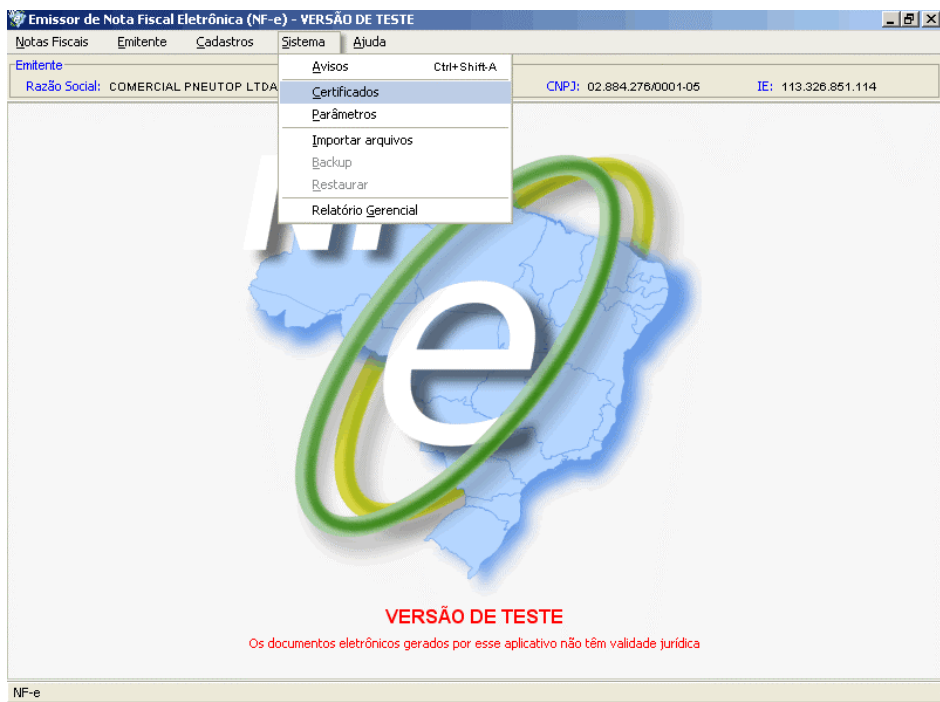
Emissor de Nota Fiscal Eletrônica (NF-e) - VERSÃO DE TESTE

Notas Fiscais Emitente Cadastros Sistema Ajuda

Emitente
Razão Social: COMERCIAL PNEUTOP LTDA

CNPJ: 02.884.276/0001-05 IE: 113.326.851.114

Avisos Ctrl+Shift-A
Certificados
Parâmetros
Importar arquivos
Backup
Restaurar
Relatório Gerencial

NF
e

VERSÃO DE TESTE

Os documentos eletrônicos gerados por esse aplicativo não têm validade jurídica

NF-e